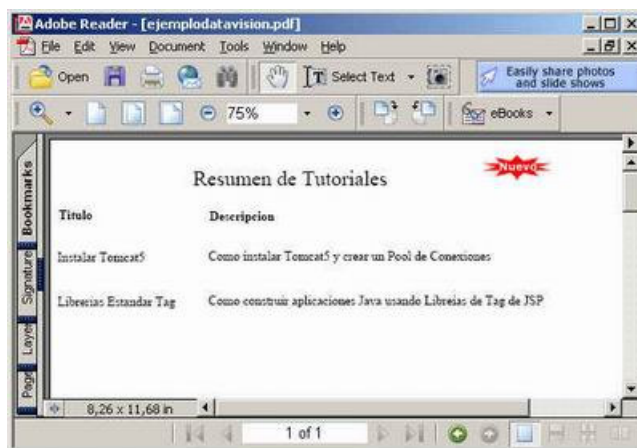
Adobe Reader - [ejemplodatavision.pdf]

File Edit View Document Tools Window Help

Open

Select Text

Easily share photos and slide shows

75%

eBooks

Bookmarks

Signatures

Layers

Pages

Resumen de Tutoriales

Nuevo

| Titulo | Descripcion |
|---|---|
| Instalar Tomcat5 | Como instalar Tomcat5 y crear un Pool de Conexiones |
| Librerias Estandar Tag | Como construir aplicaciones Java usando Librerias de Tag de JSP |

8,26 x 11,68 in

1 of 1